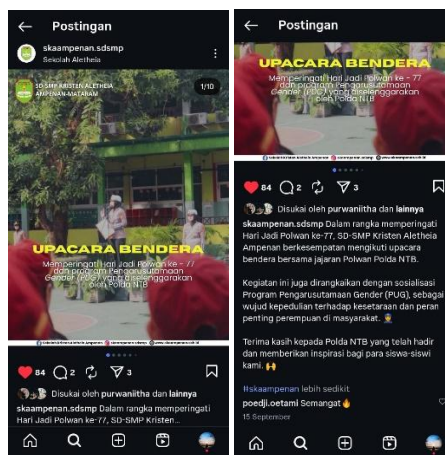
Postingan

skaampenan.sdsmp
Sekolah Aletheia

SD-SMP KRISTEN ALETHEIA AMPENAN-MATARAM

1/10

UPACARA BENDERA

Memperingati Hari Jadi Polwan ke - 77 dan program Pengarusutamaan Gender (PUG) yang diselenggarakan oleh Polda NTB

84 2 3

Disukai oleh purwaniitha dan lainnya

skaampenan.sdsmp Dalam rangka memperingati Hari Jadi Polwan ke-77, SD-SMP Kristen...

Postingan

UPACARA BENDERA

Memperingati Hari Jadi Polwan ke - 77 dan program Pengarusutamaan Gender (PUG) yang diselenggarakan oleh Polda NTB

84 2 3

Disukai oleh purwaniitha dan lainnya

skaampenan.sdsmp Dalam rangka memperingati Hari Jadi Polwan ke-77, SD-SMP Kristen Aletheia Ampenan berkesempatan mengikuti upacara bendera bersama jajaran Polwan Polda NTB.

Kegiatan ini juga dirangkaikan dengan sosialisasi Program Pengarusutamaan Gender (PUG), sebagai wujud kepedulian terhadap kesetaraan dan peran penting perempuan di masyarakat.

Terima kasih kepada Polda NTB yang telah hadir dan memberikan inspirasi bagi para siswa-siswi kami.

#skaampenan lebih sedikit

poedji.oetami Semangat

15 September